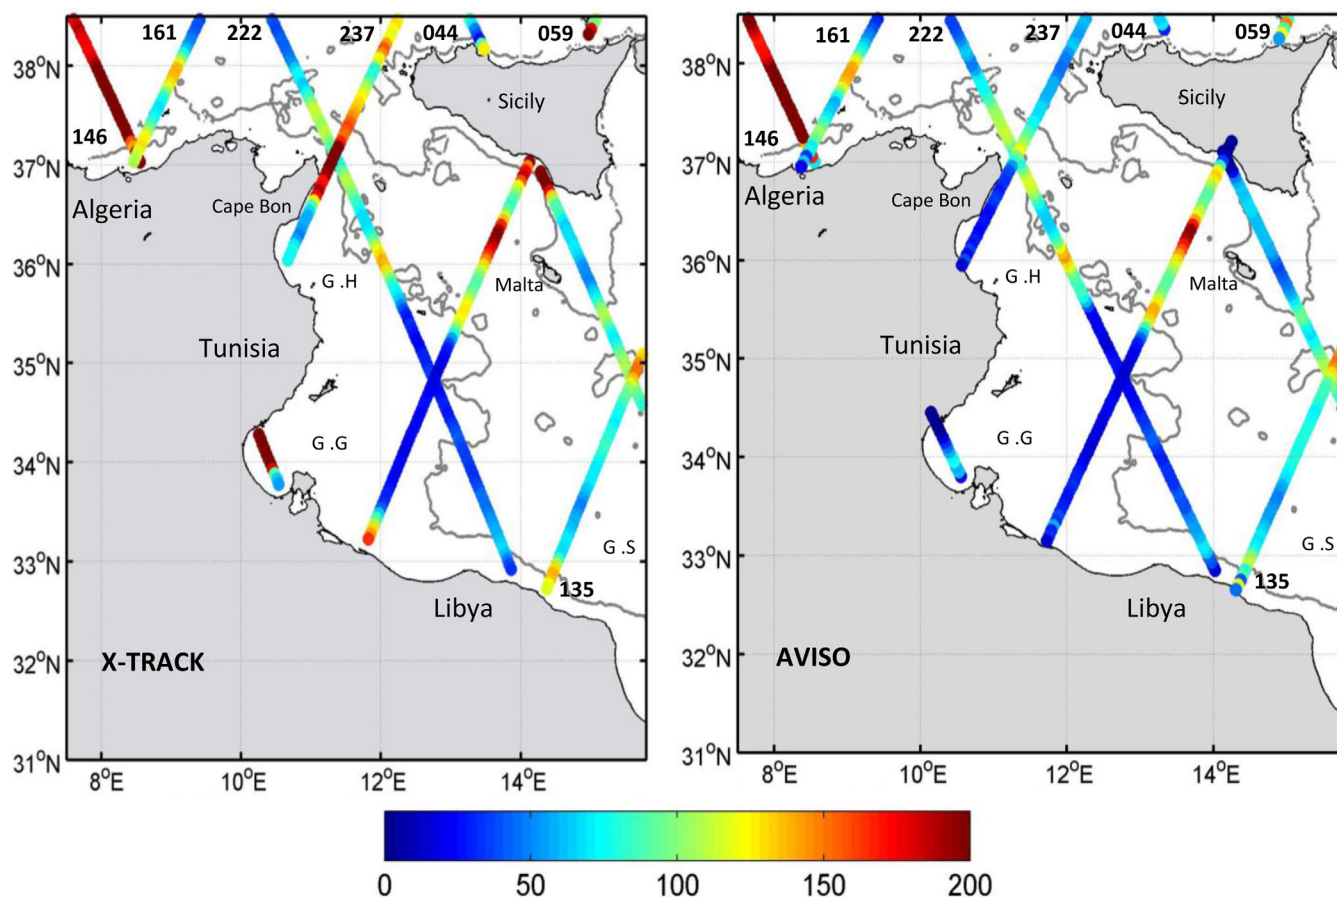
161 222 237 044 059
146
$38^oN$
$37^oN$
$36^oN$
$35^oN$
$34^oN$
$33^oN$
$32^oN$
$31^oN$
Sicily
Algeria
Cape Bon
G .H
Malta
Tunisia
G .G
G .S
135
Libya
X-TRACK
$8^oE$ $10^oE$ $12^oE$ $14^oE$

161 222 237 044 059
146
$38^oN$
$37^oN$
$36^oN$
$35^oN$
$34^oN$
$33^oN$
$32^oN$
$31^oN$
Sicily
Algeria
Cape Bon
G .H
Malta
Tunisia
G .G
G .S
135
Libya
AVISO
$8^oE$ $10^oE$ $12^oE$ $14^oE$

0 50 100 150 200